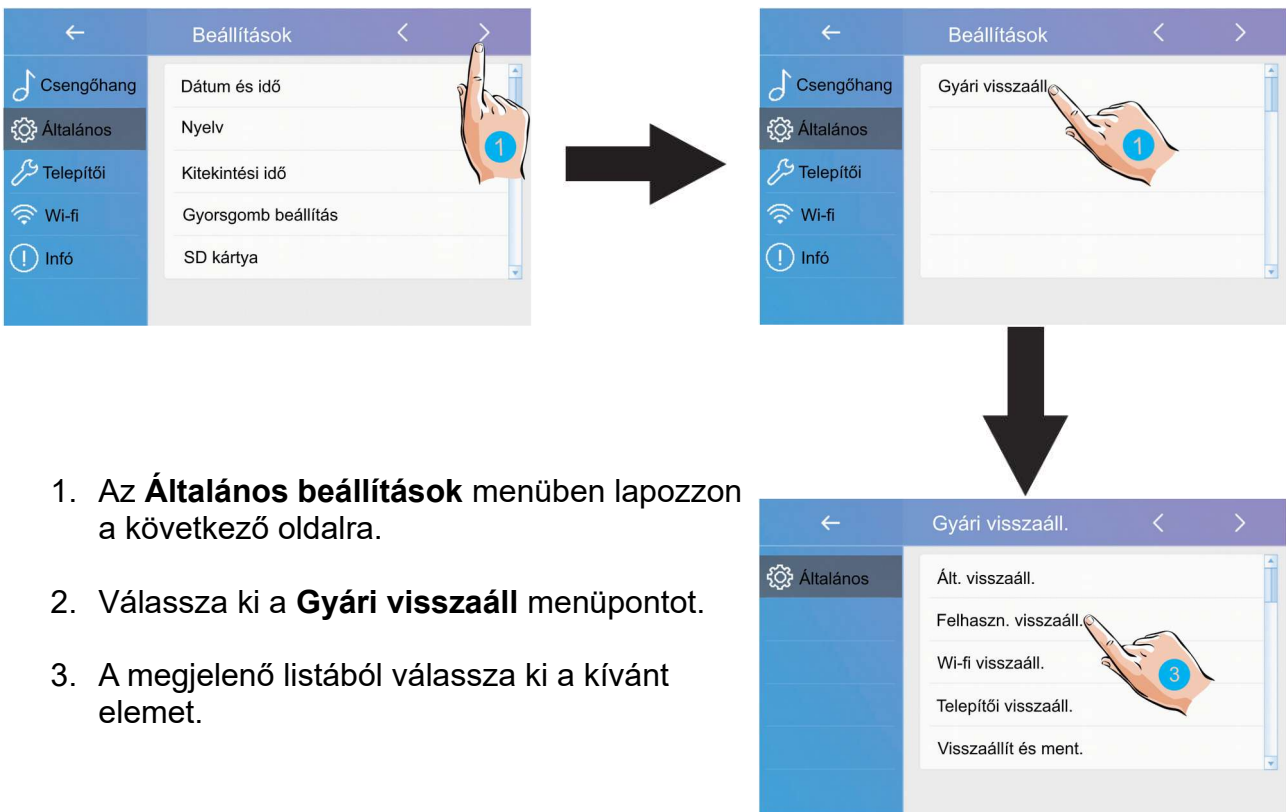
← Beállítások < >

Csengőhang
Általános
Telepítői
Wi-fi
Infó

Dátum és idő
Nyelv
Kitekintési idő
Gyorsgomb beállítás
SD kártya

1

← Beállítások < >

Csengőhang
Általános
Telepítői
Wi-fi
Infó

Gyári visszaáll.

1

← Gyári visszaáll. < >

Általános

Ált. visszaáll.
Felhaszn. visszaáll.
Wi-fi visszaáll.
Telepítői visszaáll.
Visszaállít és ment.

3

1. Az **Általános beállítások** menüben lapozzon a következő oldalra.

2. Válassza ki a **Gyári visszaáll** menüpontot.

3. A megjelenő listából válassza ki a kívánt elemet.